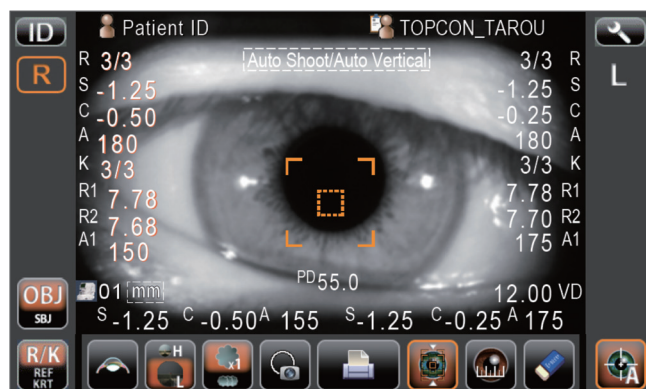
ID
Patient ID
TOPCON_TAROU
R
Auto Shoot/Auto Vertical
L
R 3/3
S -1.25
C -0.50
A 180
K 3/3
R1 7.78
R2 7.68
A1 150

3/3 R
-1.25 S
-0.25 C
180 A
3/3 K
7.78 R1
7.70 R2
175 A1

OBJ
SBJ
01 mm
PD 55.0
12.00 VD
S -1.25 C -0.50 A 155 S -1.25 C -0.25 A 175
R/K
REF
KRT
H
L
x1
A